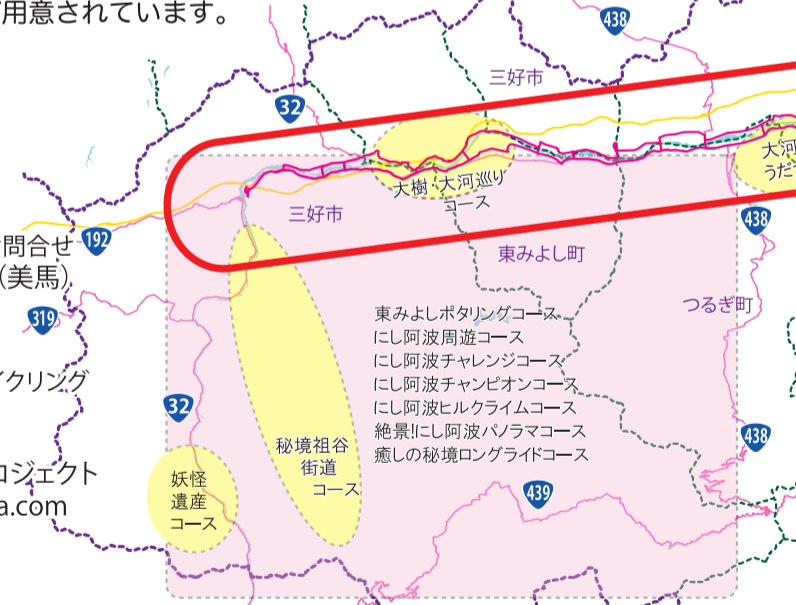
が用意されています。

438

三好市

32

大河
うだ

大樹 大河巡り
コース

三好市

438

問合せ
(美馬)

192

東みよし町

319

つるぎ町

東みよしポタリングコース
にし阿波周遊コース
にし阿波チャレンジコース
にし阿波チャンピオンコース
にし阿波ヒルクライムコース
絶景!にし阿波パノラマコース
癒しの秘境ロングライドコース

イクリング

32

秘境祖谷
街道
コース

438

ロジェクト
a.com

妖怪
遺産
コース

439